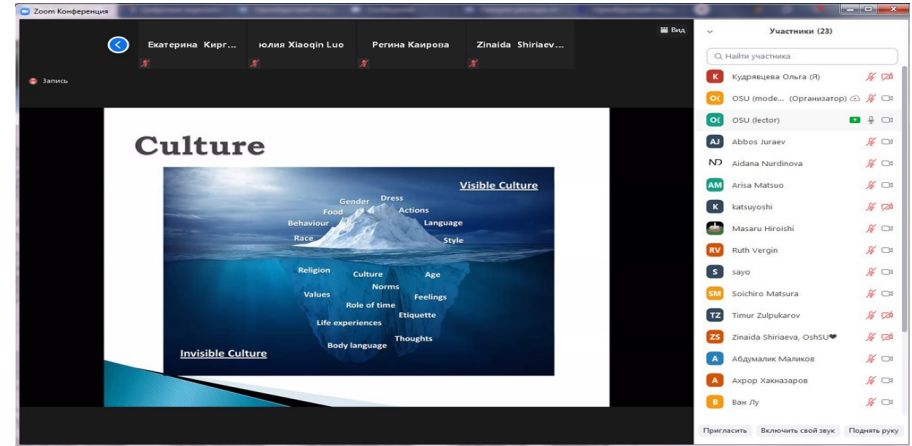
Zoom Конференция

Екатерина Кирг... юлия Xiaoqin Luo Регина Каирова Zinaida Shiriaev...

Вид

Запись

Culture

Visible Culture

Gender Dress
Food Actions
Behaviour Language
Race Style

Religion Culture Age
Norms
Values Feelings
Role of time
Etiquette
Life experiences
Thoughts
Body language

Invisible Culture

Участники (23)

Найти участника

K Кудрявцева Ольга (Я)
OK OSU (mode... (Организатор)
OK OSU (lector)
AJ Abbos Juraev
ND Aidana Nurdinova
AM Arisa Matsuo
K katsuyoshi
Masaru Hiroishi
RV Ruth Vergin
S sayo
SM Soichiro Matsura
TZ Timur Zulpukarov
ZS Zinaida Shiriaeva, OshSU❤
A Абдумалик Маликов
A Ахрор Хакназаров
B Ван Лу

Пригласить Включить свой звук Поднять руку